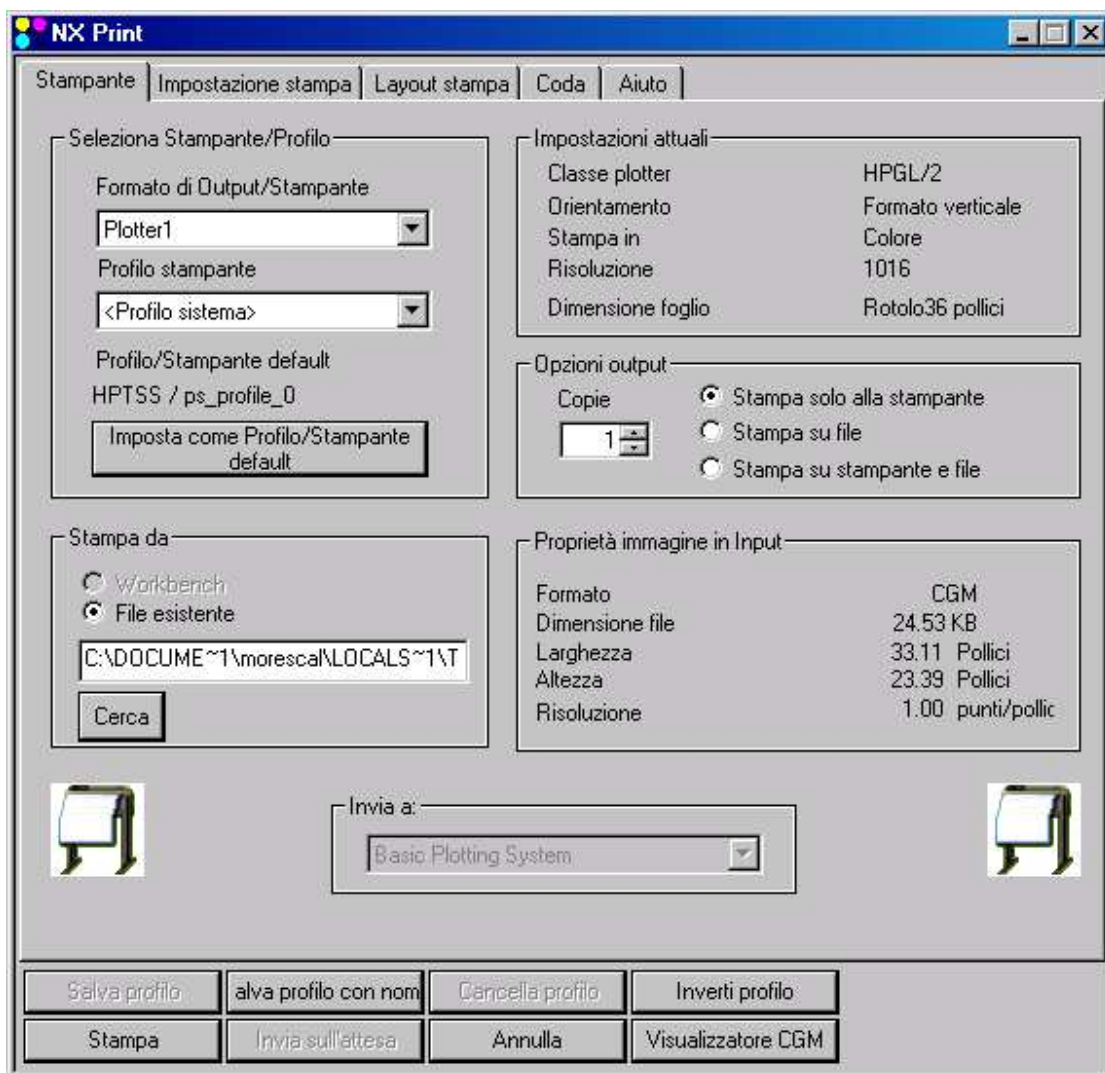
NX Print

Stampante | Impostazione stampa | Layout stampa | Coda | Aiuto

Seleziona Stampante/Profilo

Formato di Output/Stampante

Plotter1

Profilo stampante

<Profilo sistema>

Profilo/Stampante default

HPTSS / ps_profile_0

Imposta come Profilo/Stampante default

Impostazioni attuali

| | |
|---|---|
| Classe plotter | HPGL/2 |
| Orientamento | Formato verticale |
| Stampa in | Colore |
| Risoluzione | 1016 |
| Dimensione foglio | Rotolo36 pollici |

Opzioni output

Copie

1

Stampa solo alla stampante

Stampa su file

Stampa su stampante e file

Stampa da

Workbench

File esistente

C:\DOCUME~1\morescal\LOCALS~1\T

Cerca

Proprietà immagine in Input

| | |
|---|---|
| Formato | CGM |
| Dimensione file | 24.53 KB |
| Larghezza | 33.11 Pollici |
| Altezza | 23.39 Pollici |
| Risoluzione | 1.00 punti/pollic |

Invia a:

Basic Plotting System

Salva profilo | alva profilo con nom | Cancella profilo | Inverti profilo

Stampa | Invia sull'attesa | Annulla | Visualizzatore CGM